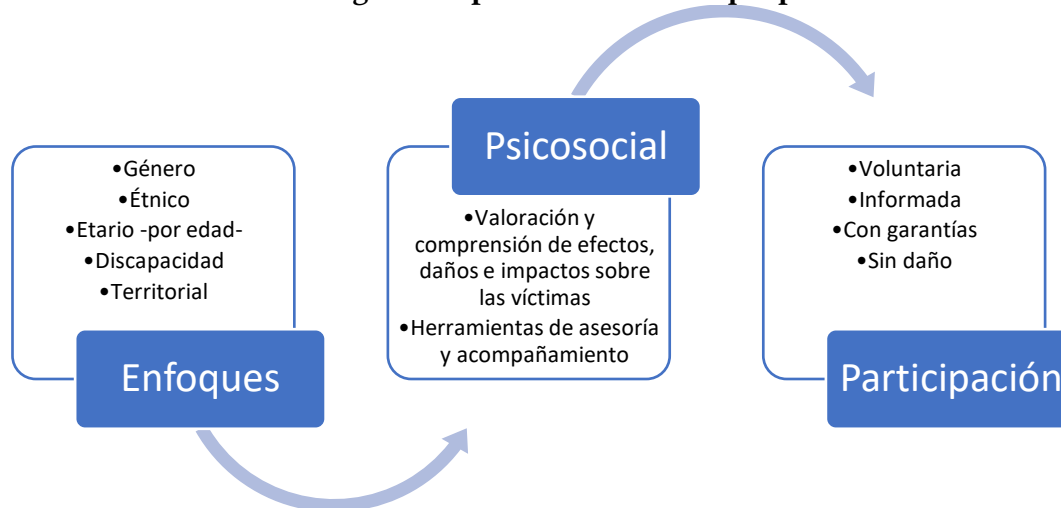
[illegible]

•Género
•Étnico
•Etario -por edad-
•Discapacidad
•Territorial

Enfoques

Psicosocial

•Valoración y comprensión de efectos, daños e impactos sobre las víctimas
•Herramientas de asesoría y acompañamiento

•Voluntaria
•Informada
•Con garantías
•Sin daño

Participación